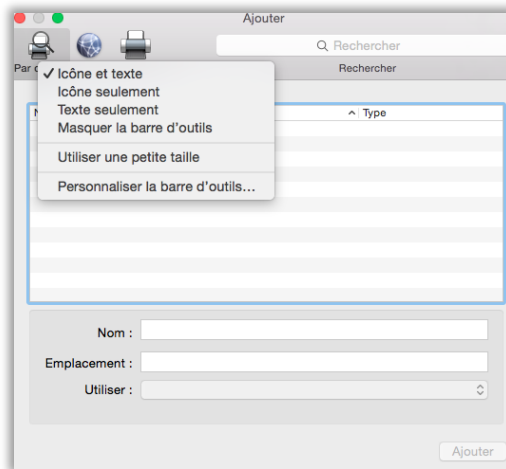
Ajouter

Rechercher

Par d

Rechercher

✓ Icône et texte
Icône seulement
Texte seulement
Masquer la barre d'outils

Utiliser une petite taille

Personnaliser la barre d'outils…

N

Type

Nom :

Emplacement :

Utiliser :

Ajouter